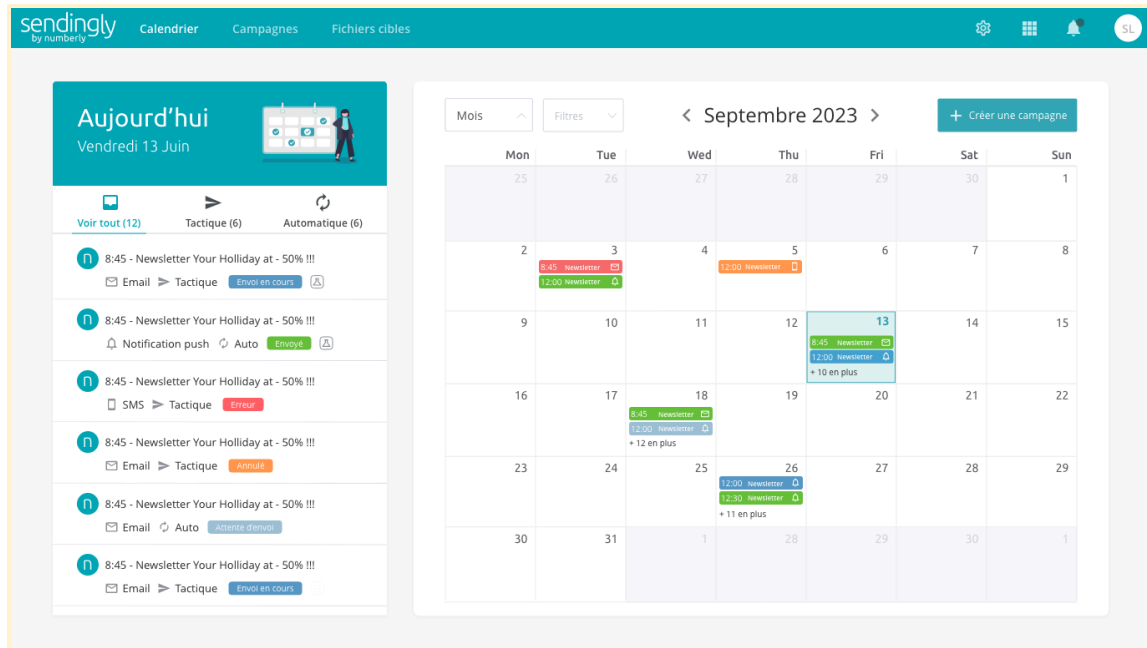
sendingly by numberly Calendrier Campagnes Fichiers cibles SL

Aujourd'hui
Vendredi 13 Juin

Voir tout (12) Tactique (6) Automatique (6)

8:45 - Newsletter Your Holliday at - 50% !!!
Email Tactique Envoi en cours

8:45 - Newsletter Your Holliday at - 50% !!!
Notification push Auto Envoyé

8:45 - Newsletter Your Holliday at - 50% !!!
SMS Tactique Erreur

8:45 - Newsletter Your Holliday at - 50% !!!
Email Tactique Annulé

8:45 - Newsletter Your Holliday at - 50% !!!
Email Auto Attente d'envoi

8:45 - Newsletter Your Holliday at - 50% !!!
Email Tactique Envoi en cours

Mois Filtres Septembre 2023 Créer une campagne

| Mon | Tue | Wed | Thu | Fri | Sat | Sun |
|---|---|---|---|---|---|---|
| 25 | 26 | 27 | 28 | 29 | 30 | 1 |
| 2 | 3 8:45 Newsletter 12:00 Newsletter | 4 | 5 12:00 Newsletter | 6 | 7 | 8 |
| 9 | 10 | 11 | 12 | 13 8:45 Newsletter 12:00 Newsletter + 10 en plus | 14 | 15 |
| 16 | 17 | 18 8:45 Newsletter 12:00 Newsletter + 12 en plus | 19 | 20 | 21 | 22 |
| 23 | 24 | 25 | 26 12:00 Newsletter 12:30 Newsletter + 11 en plus | 27 | 28 | 29 |
| 30 | 31 | 1 | 28 | 29 | 30 | 1 |